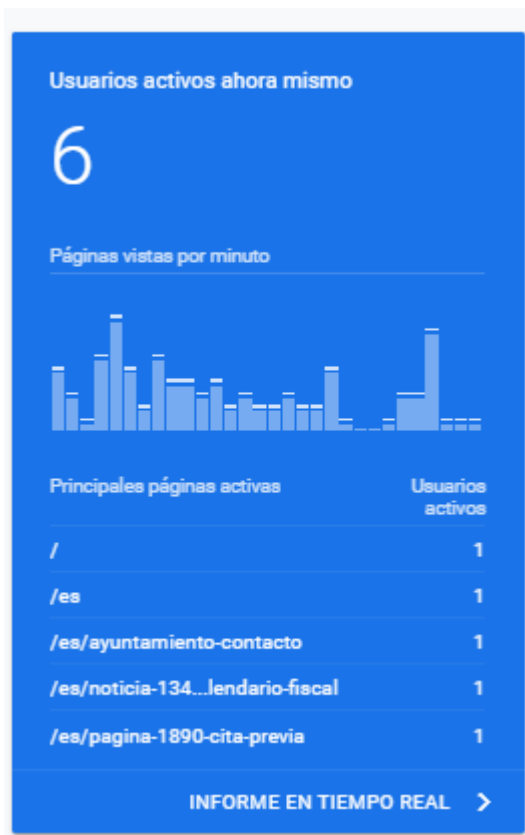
Usuarios activos ahora mismo

6

Páginas vistas por minuto

| Principales páginas activas | Usuarios activos |
|---|---|
| / | 1 |
| /es | 1 |
| /es/ayuntamiento-contacto | 1 |
| /es/noticia-134...lendario-fiscal | 1 |
| /es/pagina-1890-cita-previa | 1 |

INFORME EN TIEMPO REAL >